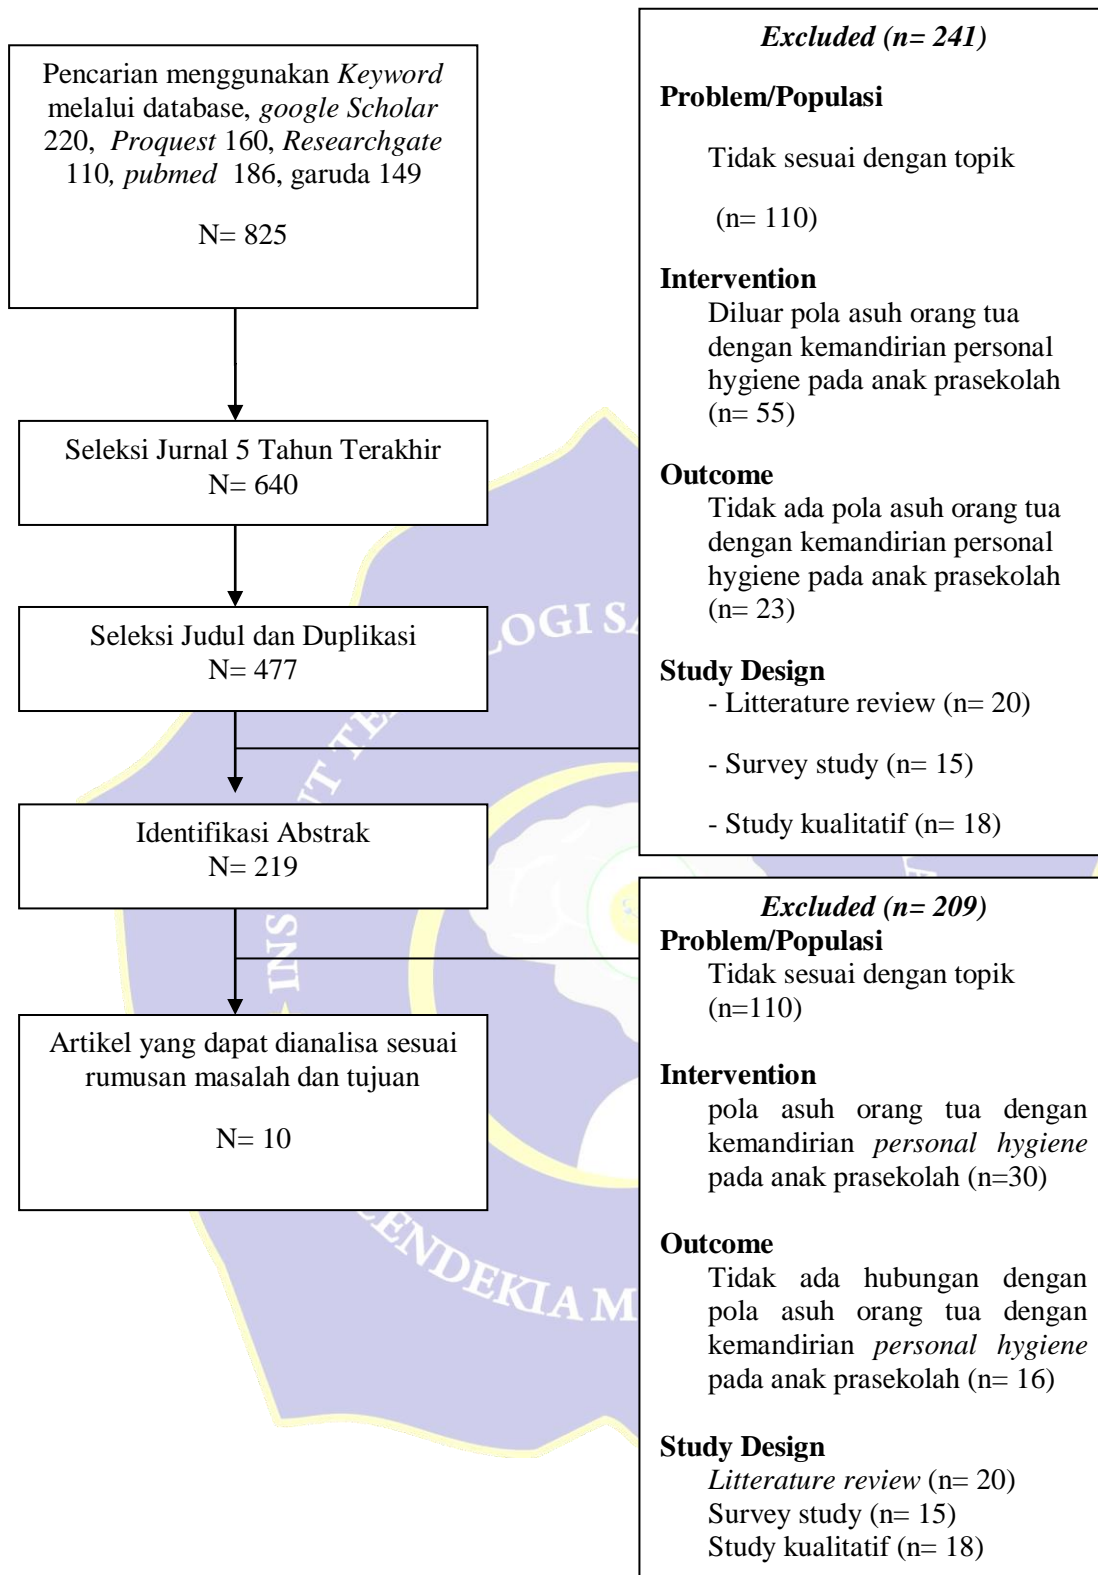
Pencarian menggunakan *Keyword* melalui database, *google Scholar* 220, *Proquest* 160, *Researchgate* 110, *pubmed* 186, garuda 149

N= 825

Seleksi Jurnal 5 Tahun Terakhir
N= 640

Seleksi Judul dan Duplikasi
N= 477

Identifikasi Abstrak
N= 219

Artikel yang dapat dianalisa sesuai rumusan masalah dan tujuan

N= 10

*Excluded (n= 241)*

**Problem/Populasi**

Tidak sesuai dengan topik

(n= 110)

**Intervention**
Diluar pola asuh orang tua dengan kemandirian personal hygiene pada anak prasekolah (n= 55)

**Outcome**
Tidak ada pola asuh orang tua dengan kemandirian personal hygiene pada anak prasekolah (n= 23)

**Study Design**
- Litterature review (n= 20)

- Survey study (n= 15)

- Study kualitatif (n= 18)

*Excluded (n= 209)*
**Problem/Populasi**
Tidak sesuai dengan topik (n=110)

**Intervention**
pola asuh orang tua dengan kemandirian *personal hygiene* pada anak prasekolah (n=30)

**Outcome**
Tidak ada hubungan dengan pola asuh orang tua dengan kemandirian *personal hygiene* pada anak prasekolah (n= 16)

**Study Design**
*Litterature review* (n= 20)
Survey study (n= 15)
Study kualitatif (n= 18)

INSTITUT TEKNOLOGI SA
CENDEKIA M